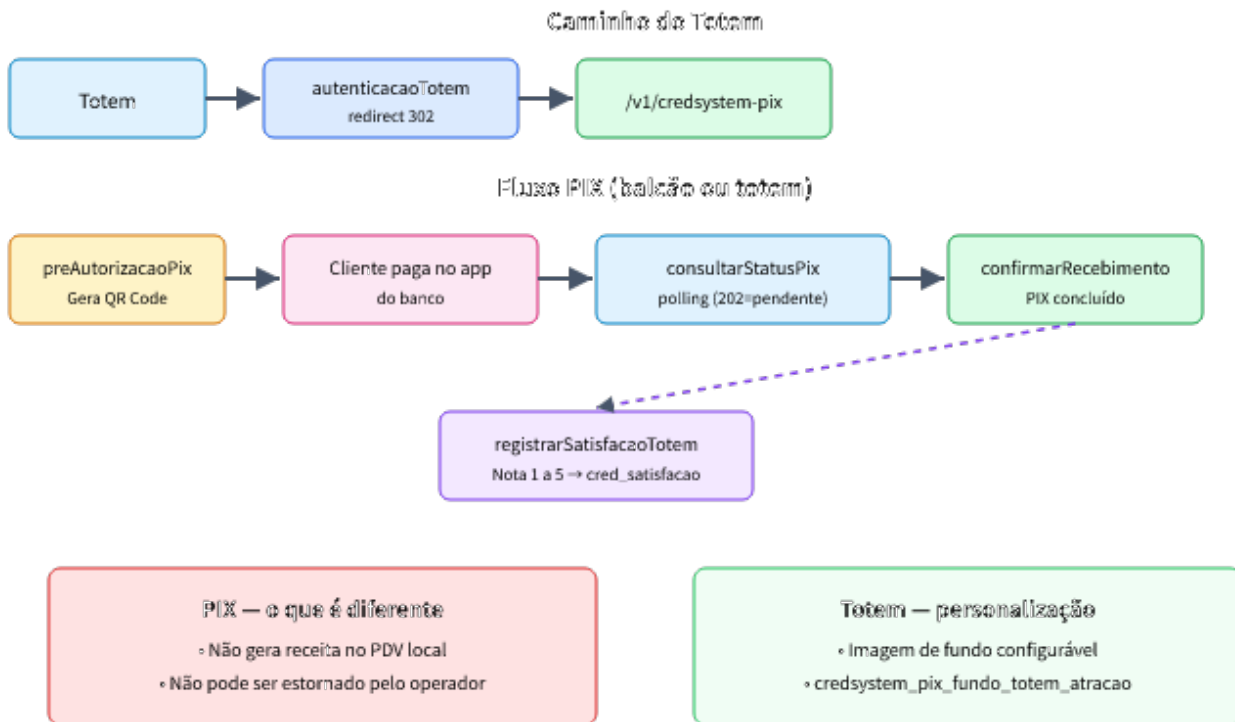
Caminho do Totem

Totem

autenticacaoTotem
redirect 302

/v1/credsystem-pix

Fluxo PIX (balcão ou totem)

preAutorizacaoPix
Gera QR Code

Cliente paga no app
do banco

consultarStatusPix
polling (202=pendente)

confirmarRecebimento
PIX concluído

registrarSatisfacaoTotem
Nota 1 a 5 → cred_satisfacao

PIX — o que é diferente
• Não gera receita no PDV local
• Não pode ser estornado pelo operador

Totem — personalização
• Imagem de fundo configurável
• credsystem_pix_fundo_totem_atracao